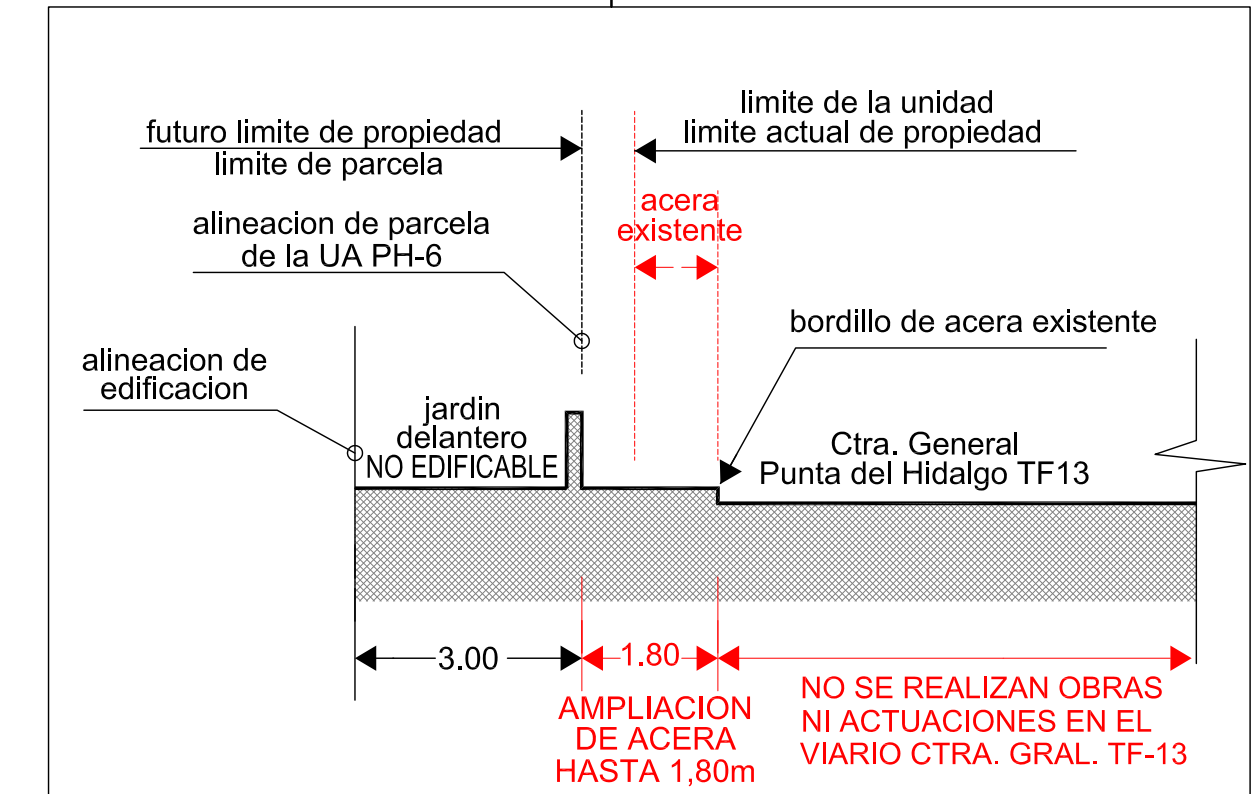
futuro limite de propiedad
limite de parcela

limite de la unidad
limite actual de propiedad

acera
existente

alineacion de parcela
de la UA PH-6

bordillo de acera existente

alineacion de
edificacion

jardin
delantero
NO EDIFICABLE

Ctra. General
Punta del Hidalgo TF13

3.00

1.80

AMPLIACION
DE ACERA
HASTA 1,80m

NO SE REALIZAN OBRAS
NI ACTUACIONES EN EL
VIARIO CTRA. GRAL. TF-13